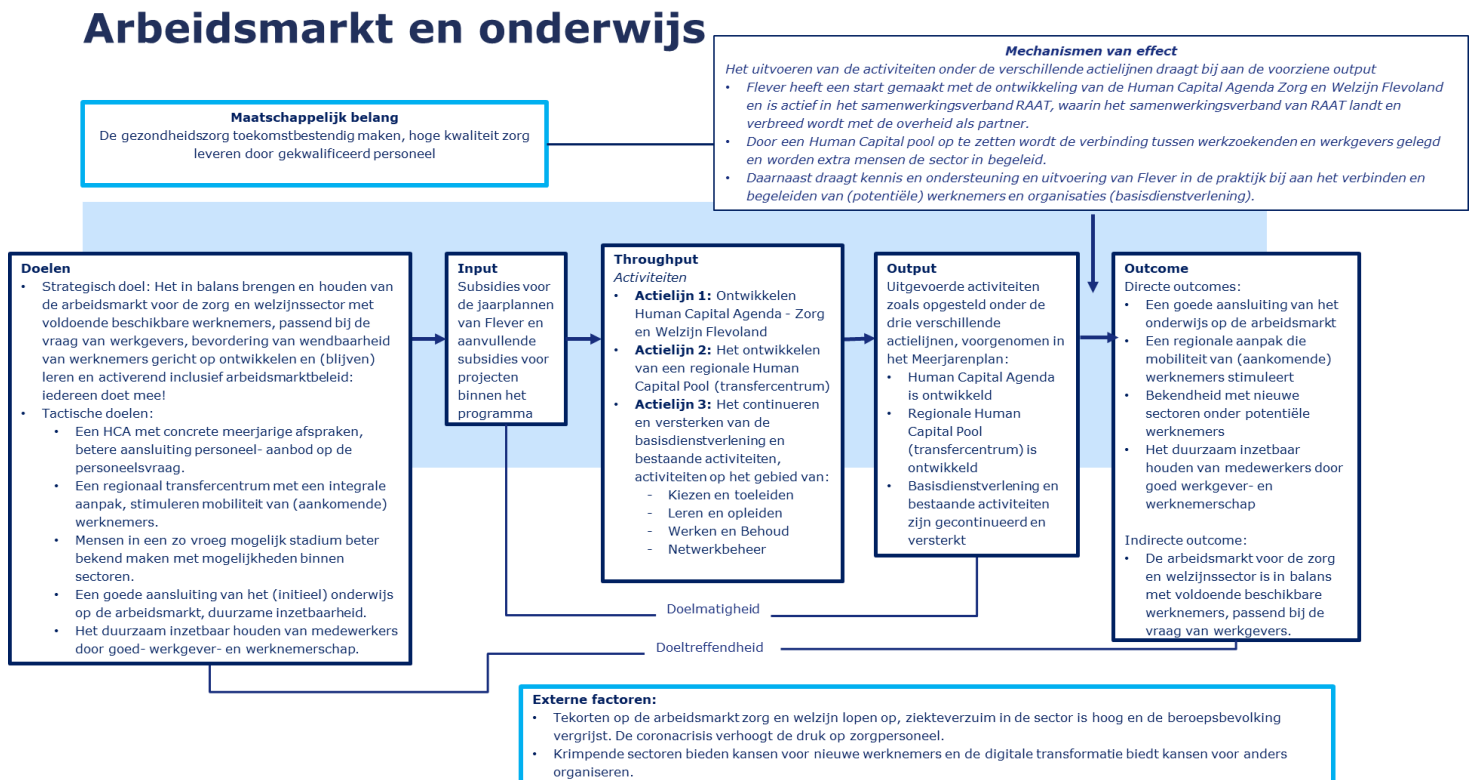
Arbeidsmarkt en onderwijs

Mechanismen van effect
Het uitvoeren van de activiteiten onder de verschillende actielijnen draagt bij aan de voorziene output
• Flever heeft een start gemaakt met de ontwikkeling van de Human Capital Agenda Zorg en Welzijn Flevoland en is actief in het samenwerkingsverband RAAT, waarin het samenwerkingsverband van RAAT landt en verbreed wordt met de overheid als partner.
• Door een Human Capital pool op te zetten wordt de verbinding tussen werkzoekenden en werkgevers gelegd en worden extra mensen de sector in begeleid.
• Daarnaast draagt kennis en ondersteuning en uitvoering van Flever in de praktijk bij aan het verbinden en begeleiden van (potentiële) werknemers en organisaties (basisdienstverlening).

Maatschappelijk belang
De gezondheidszorg toekomstbestendig maken, hoge kwaliteit zorg leveren door gekwalificeerd personeel

Doelen
• Strategisch doel: Het in balans brengen en houden van de arbeidsmarkt voor de zorg en welzijnssector met voldoende beschikbare werknemers, passend bij de vraag van werkgevers, bevordering van wendbaarheid van werknemers gericht op ontwikkelen en (blijven) leren en activerend inclusief arbeidsmarktbeleid: iedereen doet mee!
• Tactische doelen:
• Een HCA met concrete meerjarige afspraken, betere aansluiting personeel- aanbod op de personeelsvraag.
• Een regionaal transfercentrum met een integrale aanpak, stimuleren mobiliteit van (aankomende) werknemers.
• Mensen in een zo vroeg mogelijk stadium beter bekend maken met mogelijkheden binnen sectoren.
• Een goede aansluiting van het (initieel) onderwijs op de arbeidsmarkt, duurzame inzetbaarheid.
• Het duurzaam inzetbaar houden van medewerkers door goed- werkgever- en werknemerschap.

Input
Subsidies voor de jaarplannen van Flever en aanvullende subsidies voor projecten binnen het programma

Throughput
Activiteiten
• Actielijn 1: Ontwikkelen Human Capital Agenda - Zorg en Welzijn Flevoland
• Actielijn 2: Het ontwikkelen van een regionale Human Capital Pool (transfercentrum)
• Actielijn 3: Het continueren en versterken van de basisdienstverlening en bestaande activiteiten, activiteiten op het gebied van:
- Kiezen en toeleiden
- Leren en opleiden
- Werken en Behoud
- Netwerkbeheer

Output
Uitgevoerde activiteiten zoals opgesteld onder de drie verschillende actielijnen, voorgenomen in het Meerjarenplan:
• Human Capital Agenda is ontwikkeld
• Regionale Human Capital Pool (transfercentrum) is ontwikkeld
• Basisdienstverlening en bestaande activiteiten zijn gecontinueerd en versterkt

Outcome
Directe outcomes:
• Een goede aansluiting van het onderwijs op de arbeidsmarkt
• Een regionale aanpak die mobiliteit van (aankomende) werknemers stimuleert
• Bekendheid met nieuwe sectoren onder potentiële werknemers
• Het duurzaam inzetbaar houden van medewerkers door goed werkgever- en werknemerschap

Indirecte outcome:
• De arbeidsmarkt voor de zorg en welzijnssector is in balans met voldoende beschikbare werknemers, passend bij de vraag van werkgevers.

Doelmatigheid

Doeltreffendheid

Externe factoren:
• Tekorten op de arbeidsmarkt zorg en welzijn lopen op, ziekteverzuim in de sector is hoog en de beroepsbevolking vergrijst. De coronacrisis verhoogt de druk op zorgpersoneel.
• Krimpende sectoren bieden kansen voor nieuwe werknemers en de digitale transformatie biedt kansen voor anders organiseren.